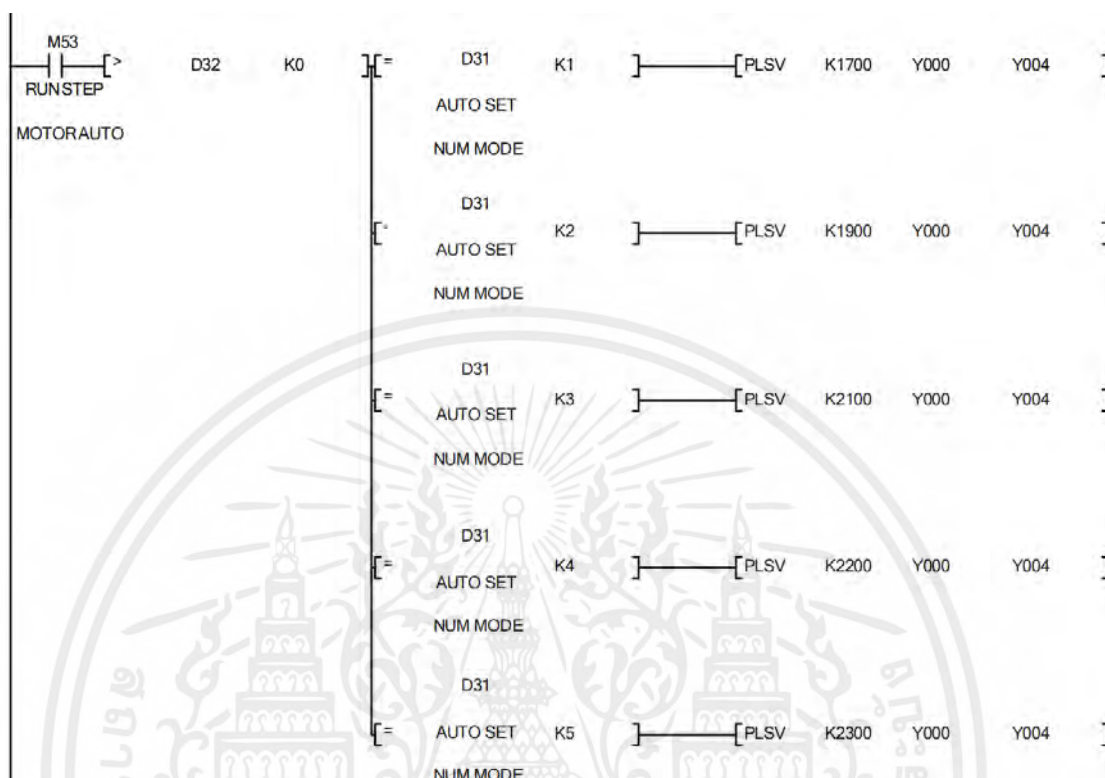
M53
RUNSTEP
MOTORAUTO

> D32 K0

= D31 AUTO SET NUM MODE K1 PLSV K1700 Y000 Y004

= D31 AUTO SET NUM MODE K2 PLSV K1900 Y000 Y004

= D31 AUTO SET NUM MODE K3 PLSV K2100 Y000 Y004

= D31 AUTO SET NUM MODE K4 PLSV K2200 Y000 Y004

= D31 AUTO SET NUM MODE K5 PLSV K2300 Y000 Y004